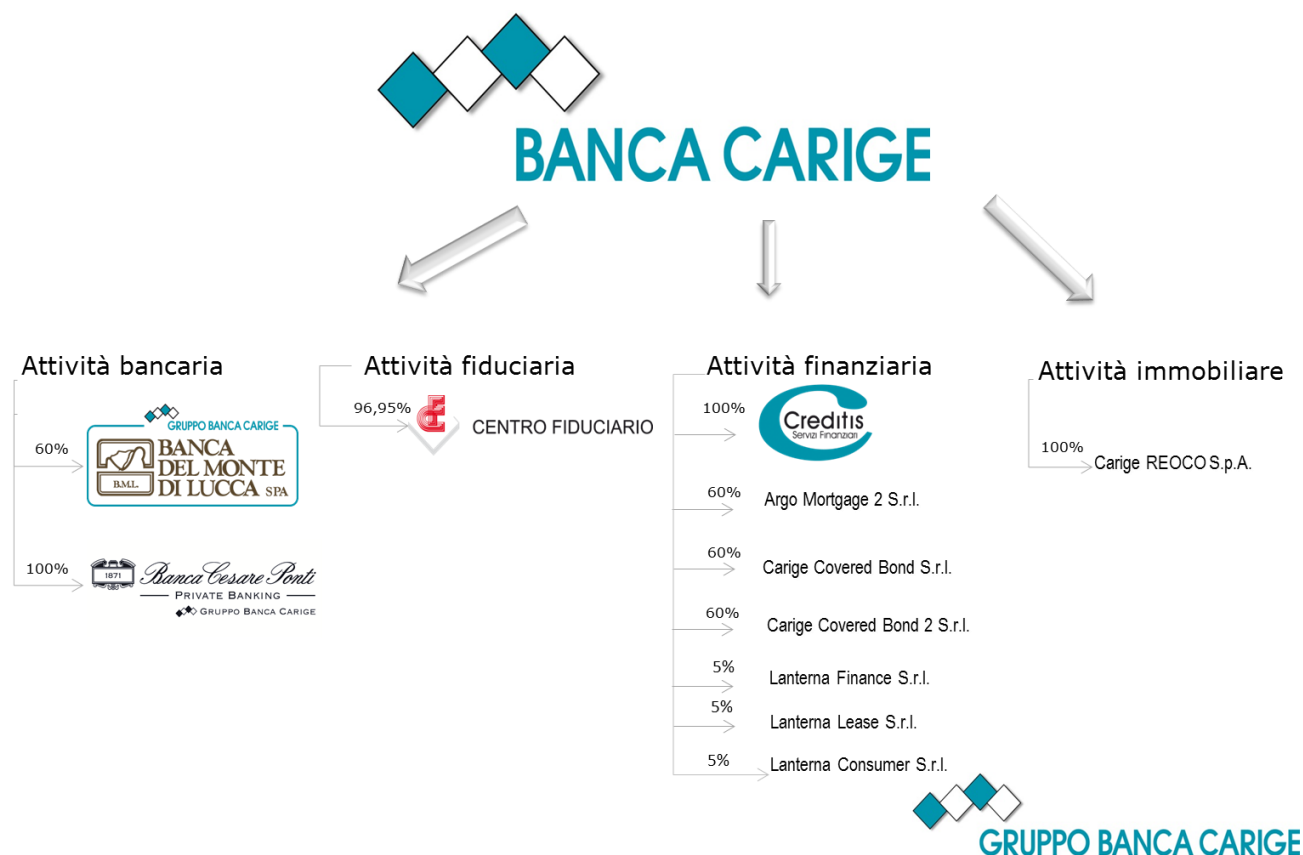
BANCA CARIGE

Attività bancaria

60%

GRUPPO BANCA CARIGE
BANCA DEL MONTE DI LUCCA SPA
B.M.L.

100%

1871
Banca Cesare Ponti
PRIVATE BANKING
GRUPPO BANCA CARIGE

Attività fiduciaria

96,95%
CENTRO FIDUCIARIO

Attività finanziaria

100%
Creditis Servizi Finanziari

60%
Argo Mortgage 2 S.r.l.

60%
Carige Covered Bond S.r.l.

60%
Carige Covered Bond 2 S.r.l.

5%
Lanterna Finance S.r.l.

5%
Lanterna Lease S.r.l.

5%
Lanterna Consumer S.r.l.

Attività immobiliare

100%
Carige REOCO S.p.A.

GRUPPO BANCA CARIGE